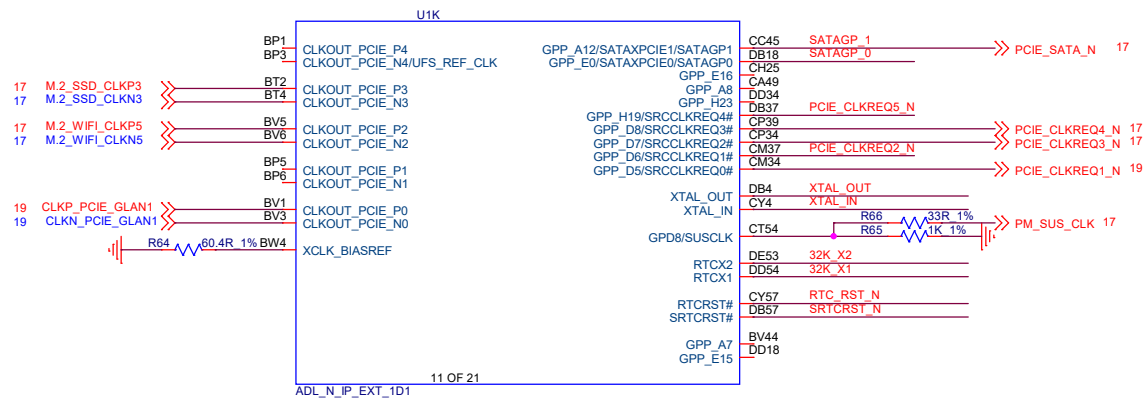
U1K

BP1 CLKOUT_PCIE_P4
BP3 CLKOUT_PCIE_N4/UFS_REF_CLK

17 M.2_SSD_CLKP3 BT2 CLKOUT_PCIE_P3
17 M.2_SSD_CLKN3 BT4 CLKOUT_PCIE_N3

17 M.2_WIFI_CLKP5 BV5 CLKOUT_PCIE_P2
17 M.2_WIFI_CLKN5 BV6 CLKOUT_PCIE_N2

BP5 CLKOUT_PCIE_P1
BP6 CLKOUT_PCIE_N1

19 CLKP_PCIE_GLAN1 BV1 CLKOUT_PCIE_P0
19 CLKN_PCIE_GLAN1 BV3 CLKOUT_PCIE_N0

R64 60.4R_1% BW4 XCLK_BIASREF

GPP_A12/SATAXPCIE1/SATAGP1 CC45 SATAGP_1
GPP_E0/SATAXPCIE0/SATAGP0 DB18 SATAGP_0 PCIE_SATA_N 17
GPP_E16 CH25
GPP_A8 CA49
GPP_H23 DD34
GPP_H19/SRCCLKREQ4# DB37 PCIE_CLKREQ5_N
GPP_D8/SRCCLKREQ3# CP39 PCIE_CLKREQ4_N 17
GPP_D7/SRCCLKREQ2# CP34 PCIE_CLKREQ3_N 17
GPP_D6/SRCCLKREQ1# CM37 PCIE_CLKREQ2_N
GPP_D5/SRCCLKREQ0# CM34 PCIE_CLKREQ1_N 19

XTAL_OUT DB4 XTAL_OUT
XTAL_IN CY4 XTAL_IN

R66 33R_1%
GPD8/SUSCLK CT54 R65 1K_1% PM_SUS_CLK 17

RTCX2 DE53 32K_X2
RTCX1 DD54 32K_X1

RTCRST# CY57 RTC_RST_N
SRTCRST# DB57 SRTCRST_N

GPP_A7 BV44
GPP_E15 DD18

11 OF 21
ADL_N_IP_EXT_1D1